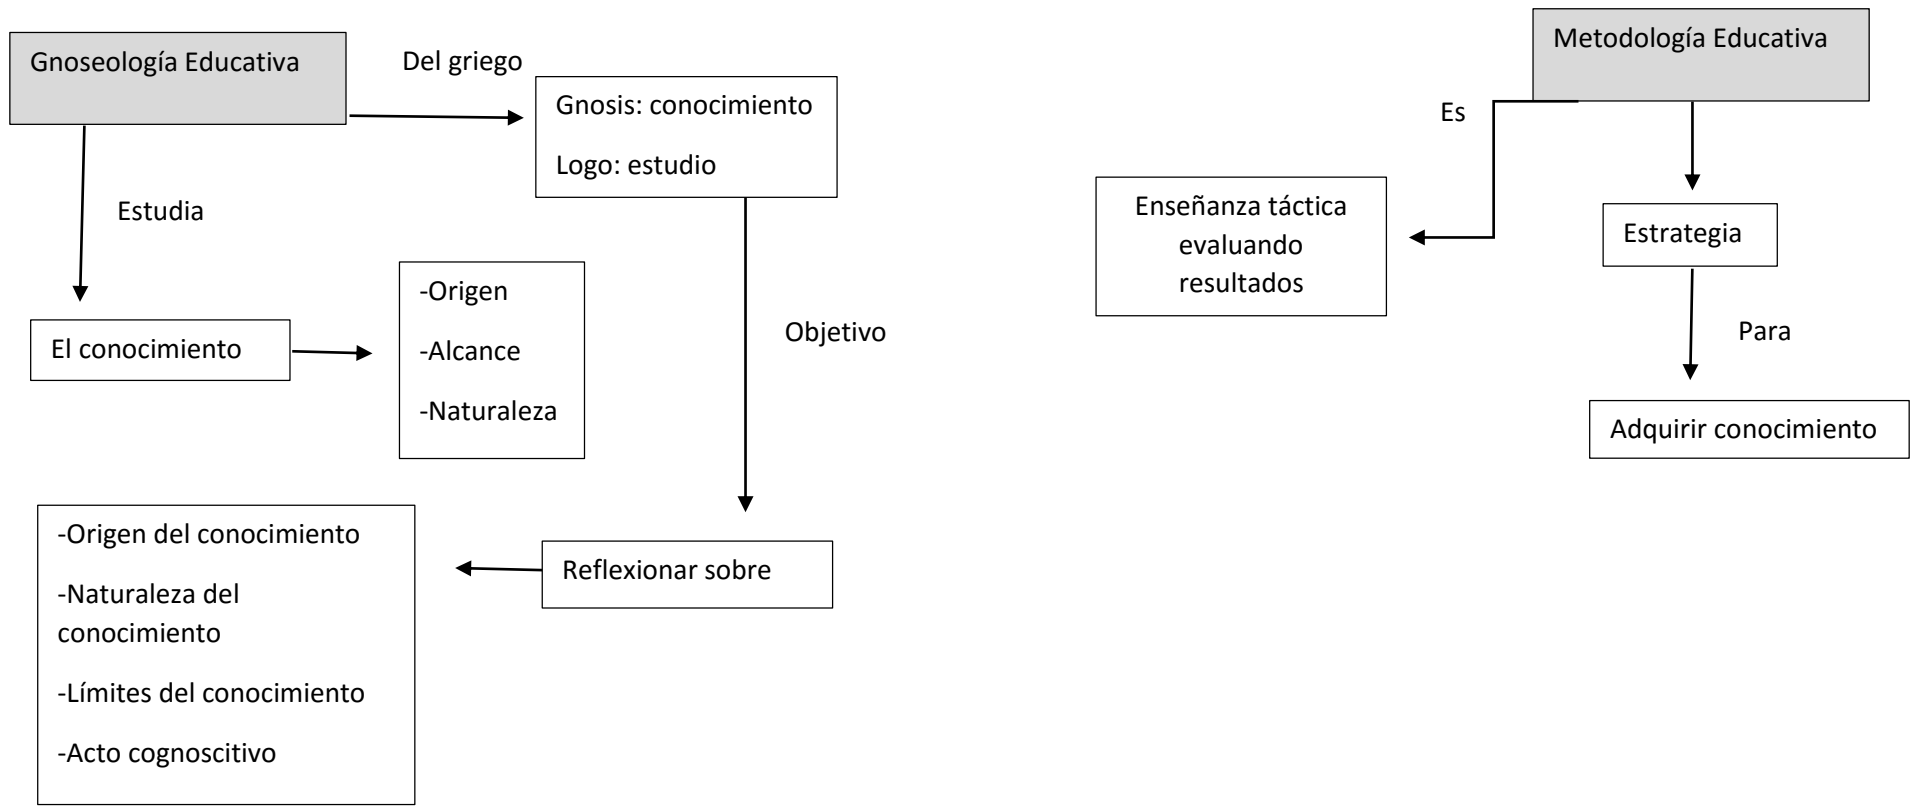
Gnoseología Educativa

Del griego

Gnosis: conocimiento

Logo: estudio

Estudia

El conocimiento

-Origen

-Alcance

-Naturaleza

Objetivo

Reflexionar sobre

-Origen del conocimiento

-Naturaleza del conocimiento

-Límites del conocimiento

-Acto cognoscitivo

Metodología Educativa

Es

Enseñanza táctica evaluando resultados

Estrategia

Para

Adquirir conocimiento